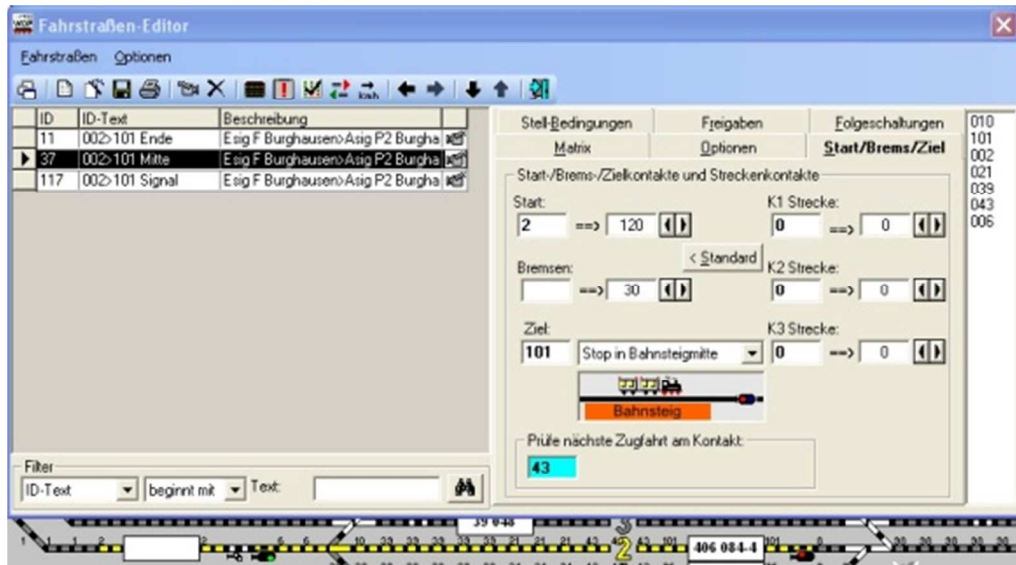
Fahrstraßen-Editor

Fahrstraßen Optionen

| ID | ID-Text | Beschreibung |
|---|---|---|
| 11 | 002>101 Ende | Esig F Burghausen>Asig P2 Burgha |
| 37 | 002>101 Mitte | Esig F Burghausen>Asig P2 Burgha |
| 117 | 002>101 Signal | Esig F Burghausen>Asig P2 Burgha |

Filter
ID-Text beginnt mit Text:

Stell-Bedingungen Freigaben Folgeschaltungen
Matrix Optionen Start/Brems/Ziel

Start-/Brems-/Zielkontakte und Streckenkontakte

Start: 2 ==> 120
K1 Strecke: 0 ==> 0
< Standard
Bremsen: ==> 30
K2 Strecke: 0 ==> 0
Ziel: 101 Stop in Bahnsteigmitte
K3 Strecke: 0 ==> 0
Bahnsteig

Prüfe nächste Zugfahrt am Kontakt:
43

010
101
002
021
039
043
006

39 048
2
406 084-4